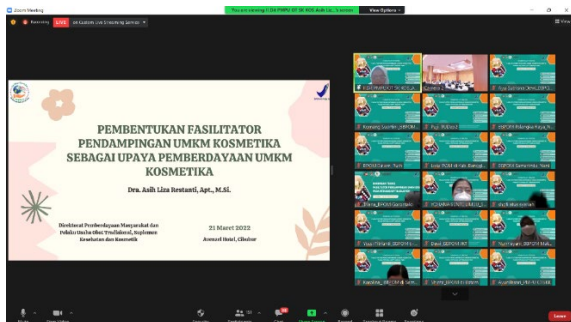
Zoom Meeting

You are viewing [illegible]'s screen

View Options

Recording

LIVE

on Custom Live Streaming Service

View

PEMBENTUKAN FASILITATOR PENDAMPINGAN UMKM KOSMETIKA SEBAGAI UPAYA PEMBERDAYAAN UMKM KOSMETIKA

Dra. Asih Liza Restanti, Apt., M.Si.

Direktorat Pemberdayaan Masyarakat dan Pelaku Usaha Obat Tradisional, Suplemen Kesehatan dan Kosmetik

21 Maret 2022

Aston... Hotel, Cilacap

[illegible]

End